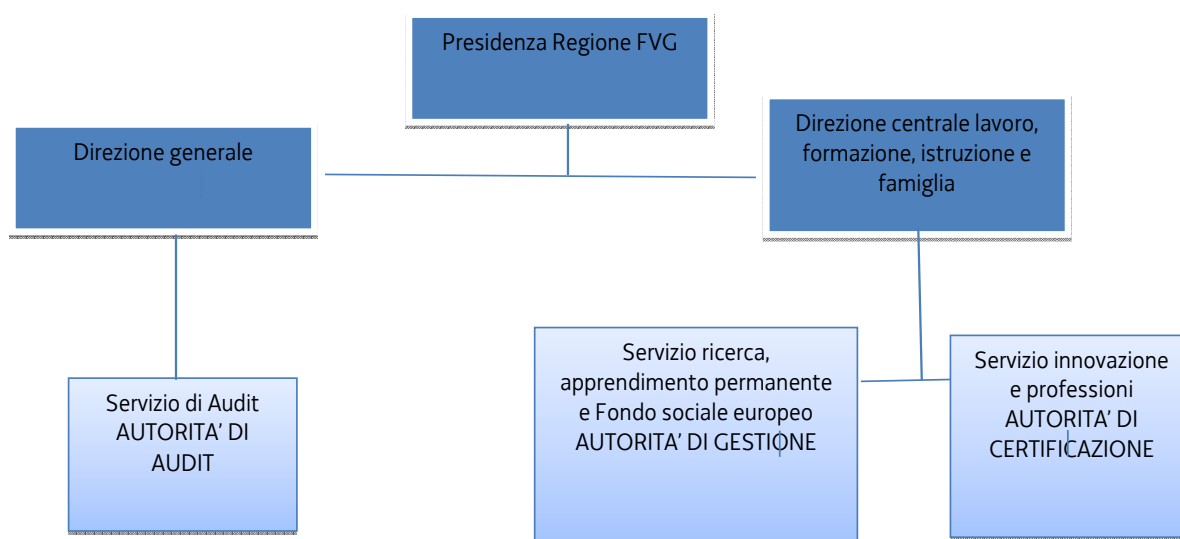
Presidenza Regione FVG

Direzione generale

Direzione centrale lavoro, formazione, istruzione e famiglia

Servizio di Audit AUTORITA' DI AUDIT

Servizio ricerca, apprendimento permanente e Fondo sociale europeo AUTORITA' DI GESTIONE

Servizio innovazione e professioni AUTORITA' DI CERTIFICAZIONE